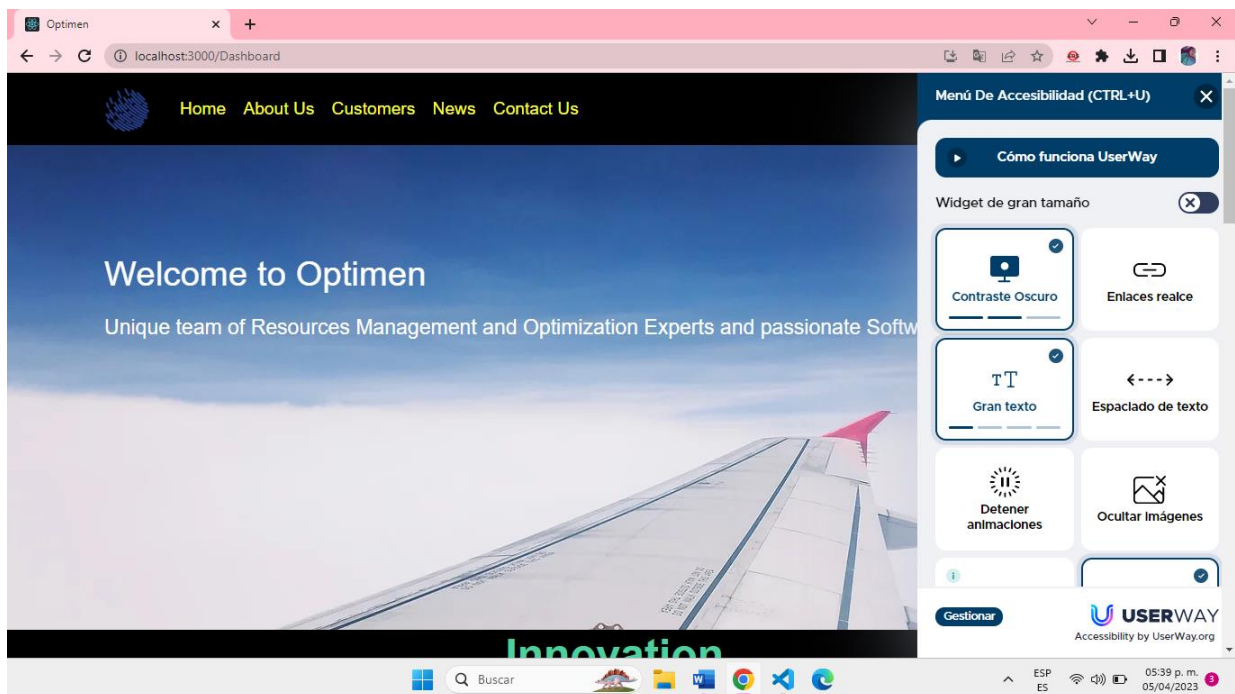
Optimen
localhost:3000/Dashboard

Home About Us Customers News Contact Us

Welcome to Optimen

Unique team of Resources Management and Optimization Experts and passionate Softw

Innovation

Menú De Accesibilidad (CTRL+U)

Cómo funciona UserWay

Widget de gran tamaño

Contraste Oscuro

Enlaces realce

Gran texto

Espaciado de texto

Detener animaciones

Ocultar imágenes

Gestionar

USERWAY
Accessibility by UserWay.org

Buscar

ESP ES
05:39 p. m.
05/04/2023